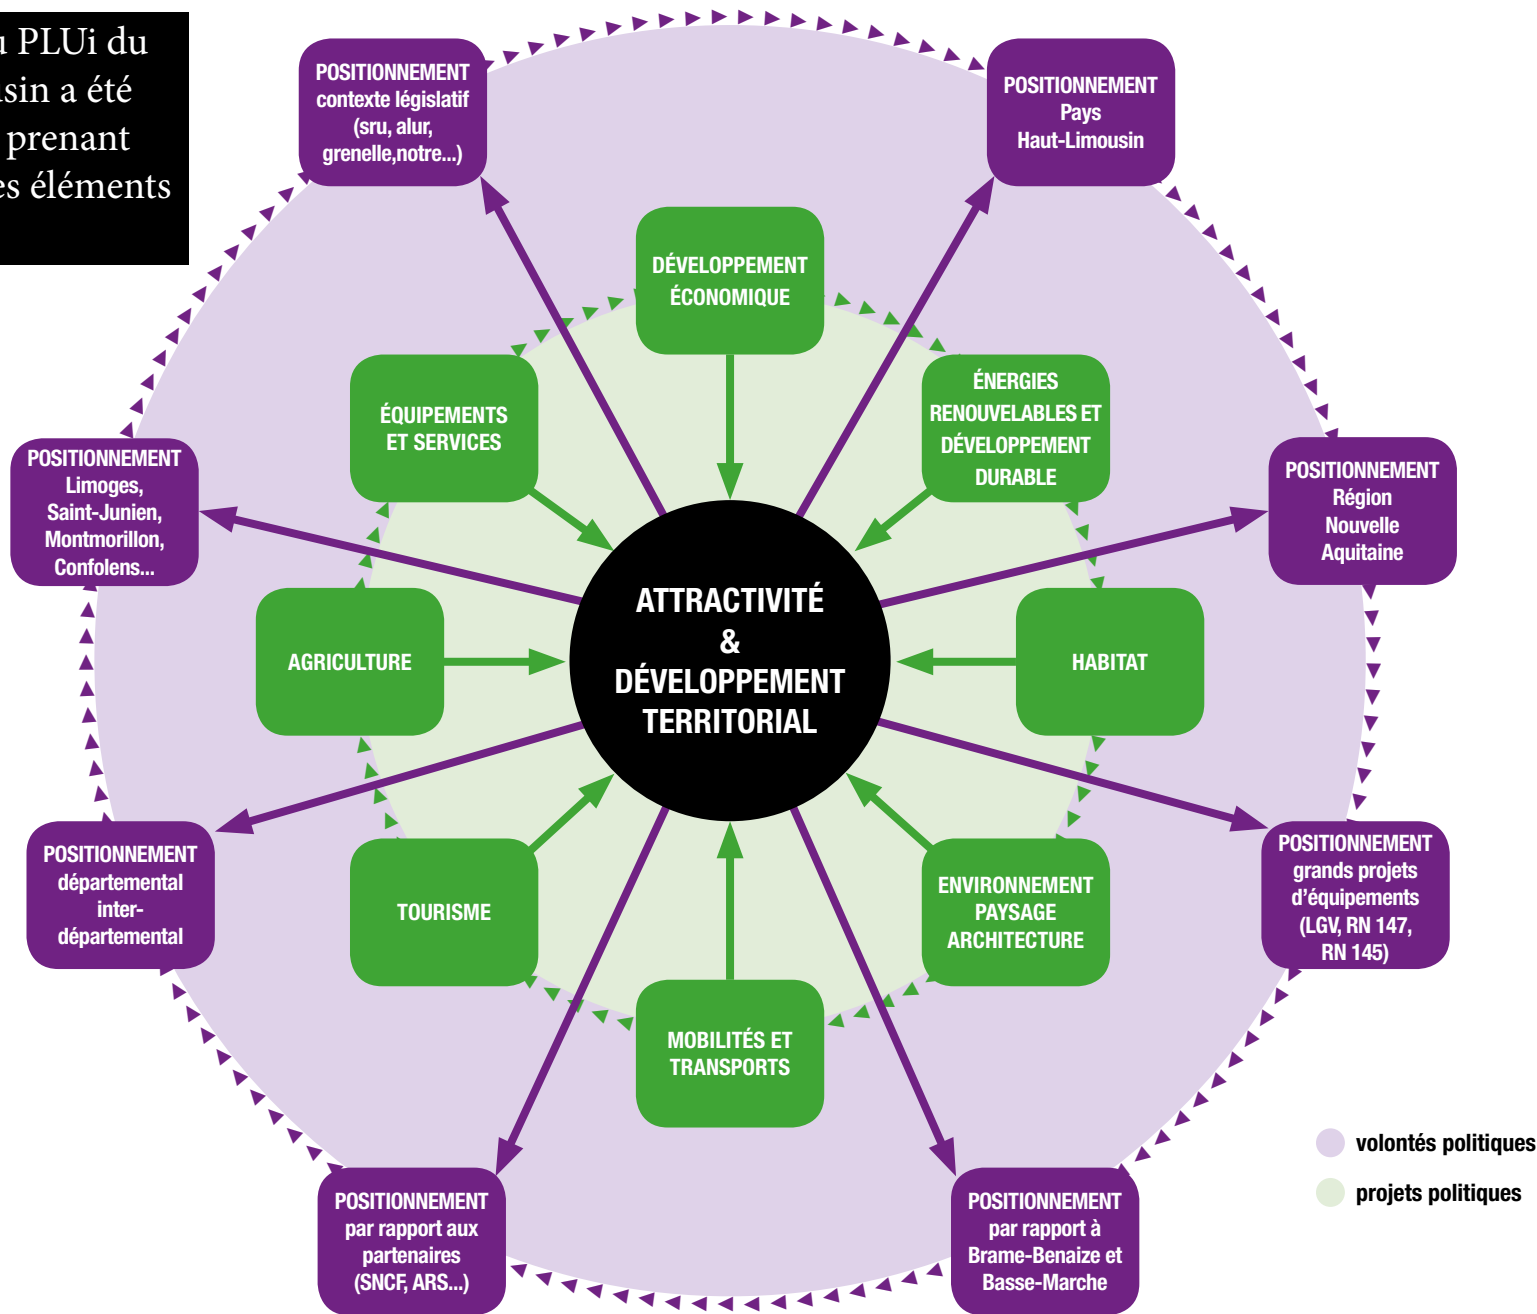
u PLUi du
sin a été
prenant
es éléments

POSITIONNEMENT contexte législatif (sru, alur, grenelle,notre...)

POSITIONNEMENT Pays Haut-Limousin

DÉVELOPPEMENT ÉCONOMIQUE

ÉQUIPEMENTS ET SERVICES

ÉNERGIES RENOUVELABLES ET DÉVELOPPEMENT DURABLE

POSITIONNEMENT Limoges, Saint-Junien, Montmorillon, Confolens...

POSITIONNEMENT Région Nouvelle Aquitaine

AGRICULTURE

ATTRACTIVITÉ & DÉVELOPPEMENT TERRITORIAL

HABITAT

POSITIONNEMENT départemental inter-départemental

POSITIONNEMENT grands projets d'équipements (LGV, RN 147, RN 145)

TOURISME

ENVIRONNEMENT PAYSAGE ARCHITECTURE

MOBILITÉS ET TRANSPORTS

POSITIONNEMENT par rapport aux partenaires (SNCF, ARS...)

POSITIONNEMENT par rapport à Brame-Benaize et Basse-Marche

volontés politiques

projets politiques